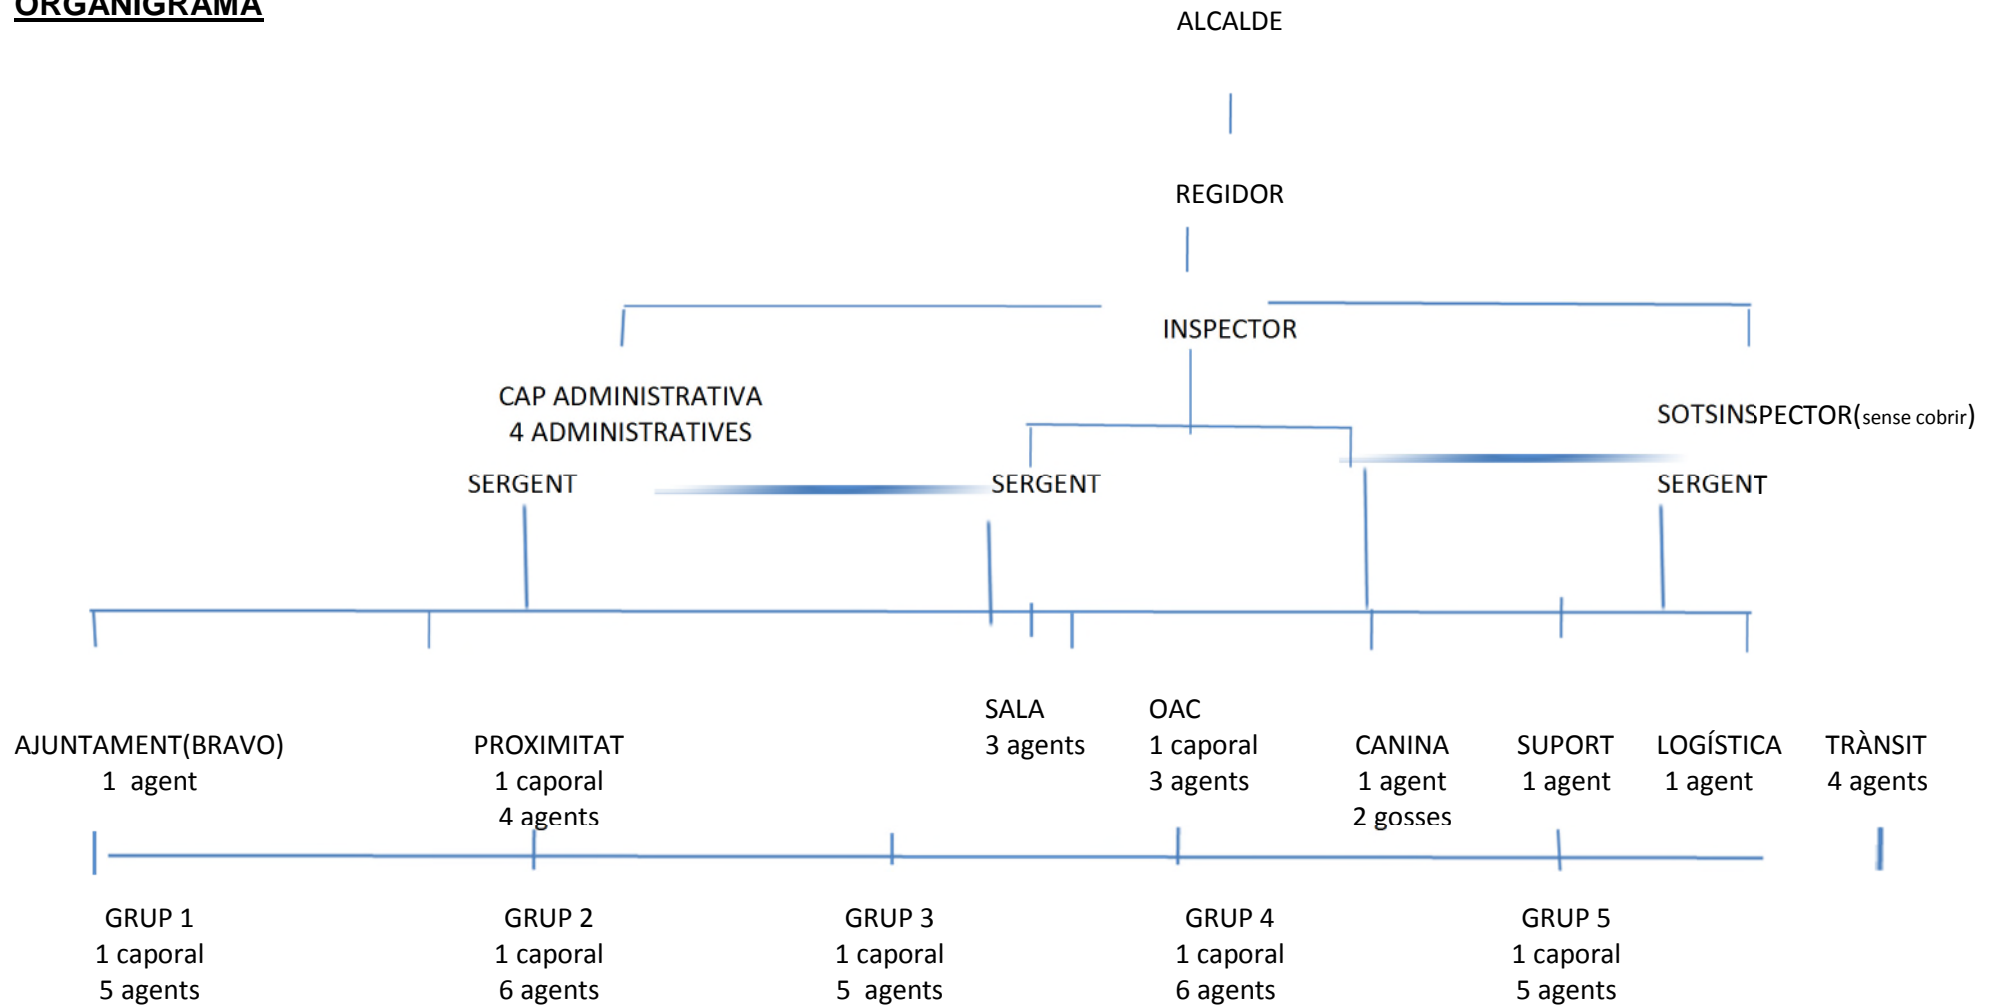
ORGANIGRAMA

ALCALDE

REGIDOR

INSPECTOR

CAP ADMINISTRATIVA
4 ADMINISTRATIVES

SOTSINSPECTOR(sense cobrir)

SERGENT

SERGENT

SERGENT

AJUNTAMENT(BRAVO)
1 agent

PROXIMITAT
1 caporal
4 agents

SALA
3 agents

OAC
1 caporal
3 agents

CANINA
1 agent
2 gosses

SUPORT
1 agent

LOGÍSTICA
1 agent

TRÀNSIT
4 agents

GRUP 1
1 caporal
5 agents

GRUP 2
1 caporal
6 agents

GRUP 3
1 caporal
5 agents

GRUP 4
1 caporal
6 agents

GRUP 5
1 caporal
5 agents